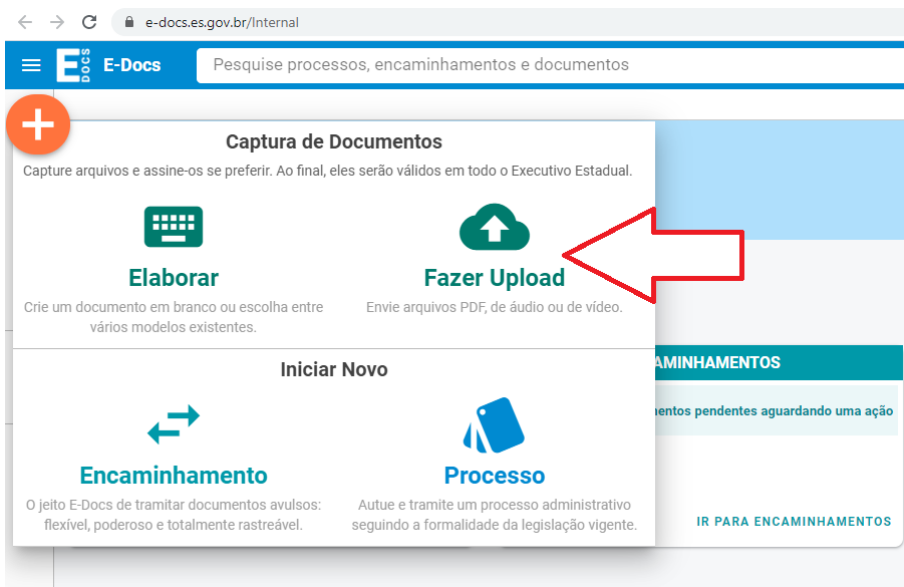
e-docs.es.gov.br/Internal

E DOCS E-Docs

Pesquise processos, encaminhamentos e documentos

+

Captura de Documentos

Capture arquivos e assine-os se preferir. Ao final, eles serão válidos em todo o Executivo Estadual.

Elaborar

Crie um documento em branco ou escolha entre vários modelos existentes.

Fazer Upload

Envie arquivos PDF, de áudio ou de vídeo.

Iniciar Novo

Encaminhamento

O jeito E-Docs de tramitar documentos avulsos: flexível, poderoso e totalmente rastreável.

Processo

Autue e tramite um processo administrativo seguindo a formalidade da legislação vigente.

AMINHAMENTOS

mentos pendentes aguardando uma ação

IR PARA ENCAMINHAMENTOS